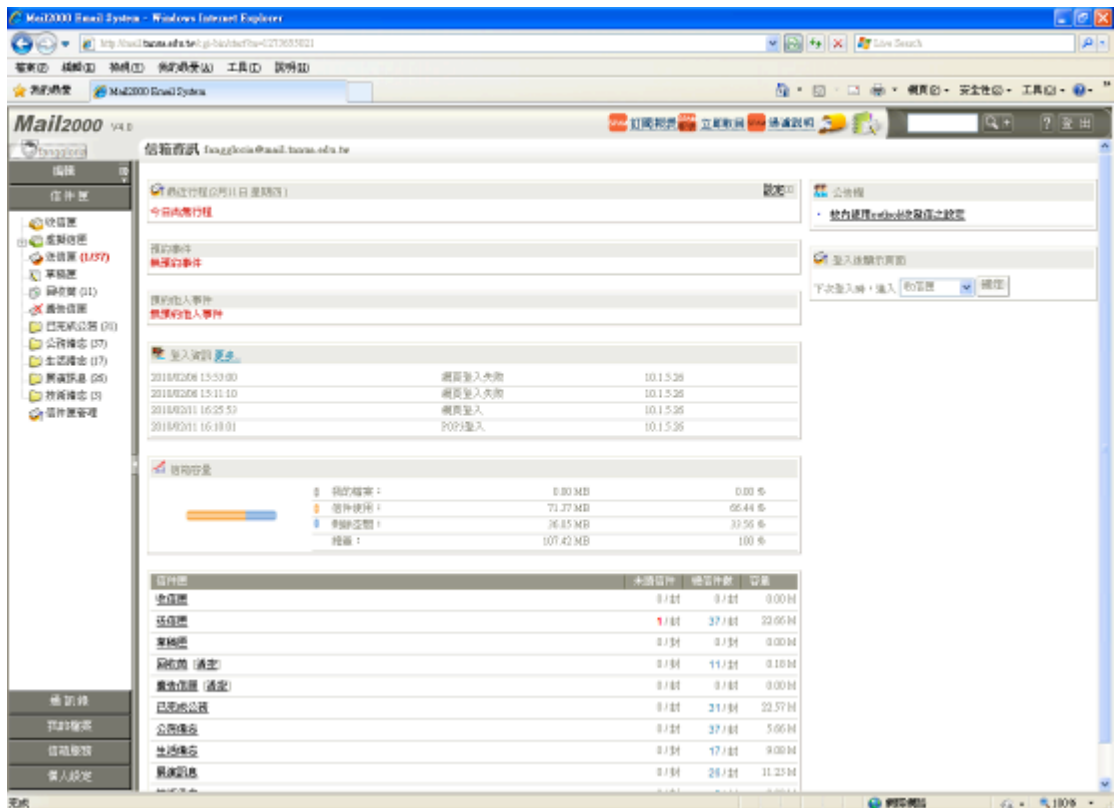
Mail2000 Email System - Windows Internet Explorer

http://mail.tnnua.edu.tw/cgi-bin/start?cs=0273685021

Live Search

檔案(F) 編輯(E) 檢視(V) 我的最愛(A) 工具(T) 說明(H)

我的最愛 Mail2000 Email System

網頁(P) 安全性(S) 工具(O)

Mail2000 V4.0

訂閱相關 立即取得 透過說明

信箱首訊 fanggloria@mail.tnnua.edu.tw

編輯

信件匣

收信匣
重要信匣
送信匣 (1/37)
草稿匣
回收筒 (11)
廣告信匣
已完成公器 (31)
公務檔案 (37)
生活檔案 (17)
興趣訊息 (26)
其他檔案 (3)
信件匣管理

通訊錄
我的檔案
信箱服務
個人設定

最近行程(2月11日 星期四)
設定
今日尚無行程

預約事件
無預約事件

預約他人事件
無預約他人事件

登入資訊 更多...

| | | |
|---|---|---|
| 2010/02/06 15:53:00 | 網頁登入失敗 | 10.1.5.26 |
| 2010/02/06 15:11:10 | 網頁登入失敗 | 10.1.5.26 |
| 2010/02/11 16:25:53 | 網頁登入 | 10.1.5.26 |
| 2010/02/11 16:18:01 | POP3登入 | 10.1.5.26 |

信箱容量

| | | |
|---|---|---|
| 我的檔案： | 0.00 MB | 0.00 % |
| 信件使用： | 71.37 MB | 66.44 % |
| 剩餘空間： | 36.05 MB | 33.56 % |
| 總量： | 107.42 MB | 100 % |

| 信件匣 | 未讀信件 | 總信件數 | 容量 |
|---|---|---|---|
| 收信匣 | 0 / 封 | 0 / 封 | 0.00 M |
| 送信匣 | 1 / 封 | 37 / 封 | 22.05 M |
| 草稿匣 | 0 / 封 | 0 / 封 | 0.00 M |
| 回收筒 (清空) | 0 / 封 | 11 / 封 | 0.10 M |
| 廣告信匣 (清空) | 0 / 封 | 0 / 封 | 0.00 M |
| 已完成公器 | 0 / 封 | 31 / 封 | 22.57 M |
| 公務檔案 | 0 / 封 | 37 / 封 | 5.66 M |
| 生活檔案 | 0 / 封 | 17 / 封 | 9.00 M |
| 興趣訊息 | 0 / 封 | 26 / 封 | 11.23 M |

公佈欄
校內使用outlook收發信之設定

登入後顯示頁面
下次登入時，進入 收信匣 確定

完成 網際網路 100%